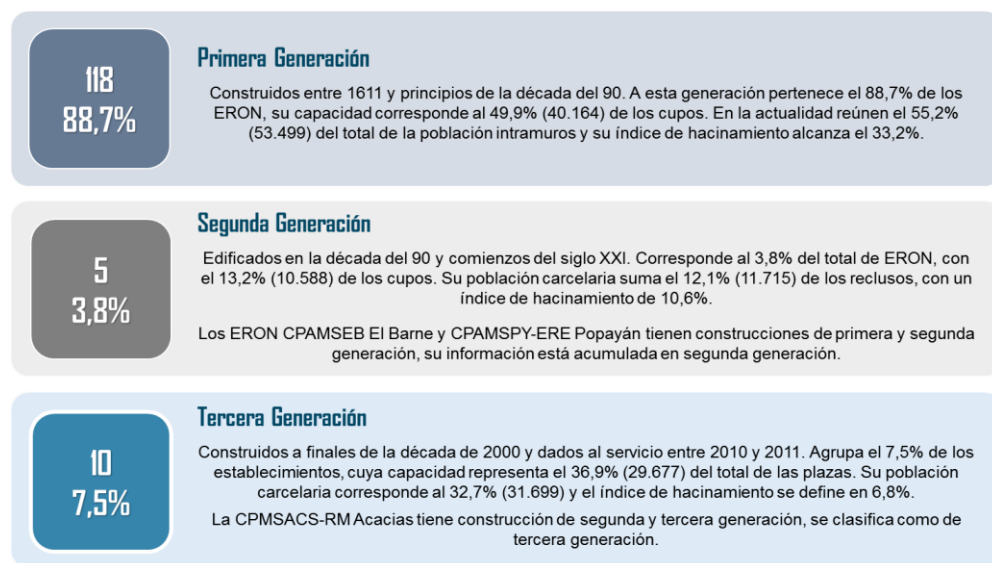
118
88,7%

Primera Generación

Construidos entre 1611 y principios de la década del 90. A esta generación pertenece el 88,7% de los ERON, su capacidad corresponde al 49,9% (40.164) de los cupos. En la actualidad reúnen el 55,2% (53.499) del total de la población intramuros y su índice de hacinamiento alcanza el 33,2%.

5
3,8%

Segunda Generación

Edificados en la década del 90 y comienzos del siglo XXI. Corresponde al 3,8% del total de ERON, con el 13,2% (10.588) de los cupos. Su población carcelaria suma el 12,1% (11.715) de los reclusos, con un índice de hacinamiento de 10,6%.

Los ERON CPAMSEB El Barne y CPAMSPY-ERE Popayán tienen construcciones de primera y segunda generación, su información está acumulada en segunda generación.

10
7,5%

Tercera Generación

Construidos a finales de la década de 2000 y dados al servicio entre 2010 y 2011. Agrupa el 7,5% de los establecimientos, cuya capacidad representa el 36,9% (29.677) del total de las plazas. Su población carcelaria corresponde al 32,7% (31.699) y el índice de hacinamiento se define en 6,8%.

La CPMSACS-RM Acacias tiene construcción de segunda y tercera generación, se clasifica como de tercera generación.